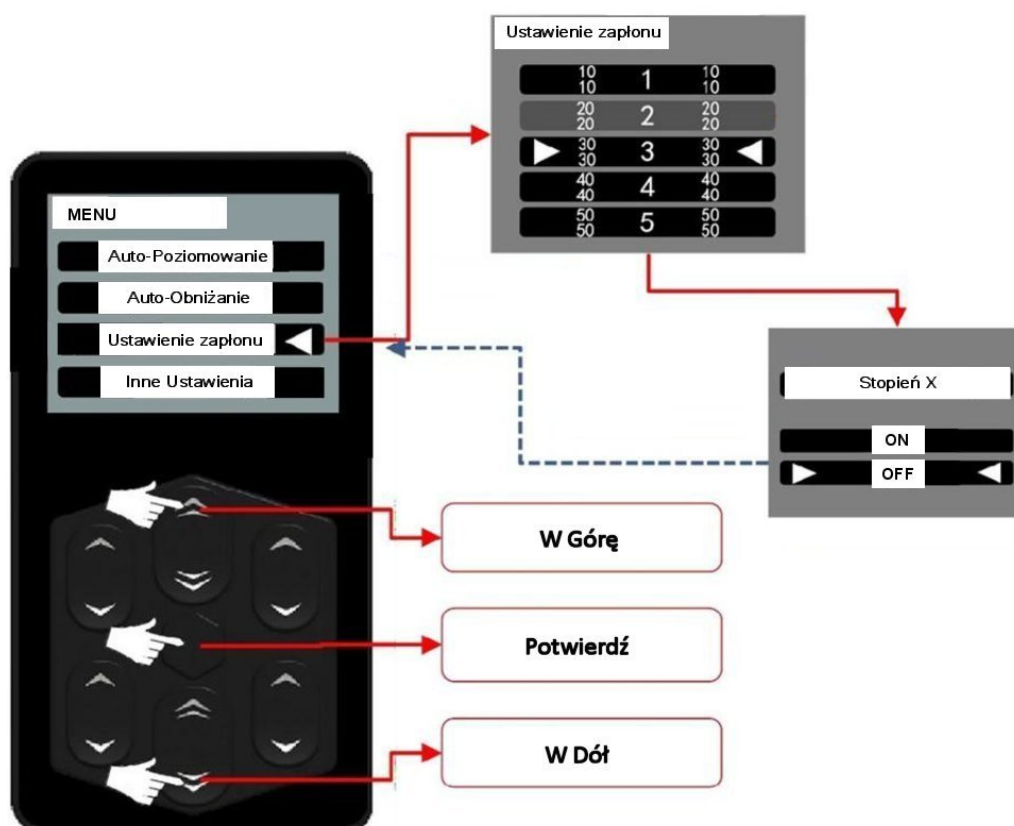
Ustawienie zapłonu

$\frac{10}{10}$ 1 $\frac{10}{10}$

$\frac{20}{20}$ 2 $\frac{20}{20}$

$\frac{30}{30}$ 3 $\frac{30}{30}$

$\frac{40}{40}$ 4 $\frac{40}{40}$

$\frac{50}{50}$ 5 $\frac{50}{50}$

MENU

Auto-Poziomowanie

Auto-Obniżanie

Ustawienie zapłonu

Inne Ustawienia

Stopień X

ON

OFF

W Górę

Potwierdź

W Dół